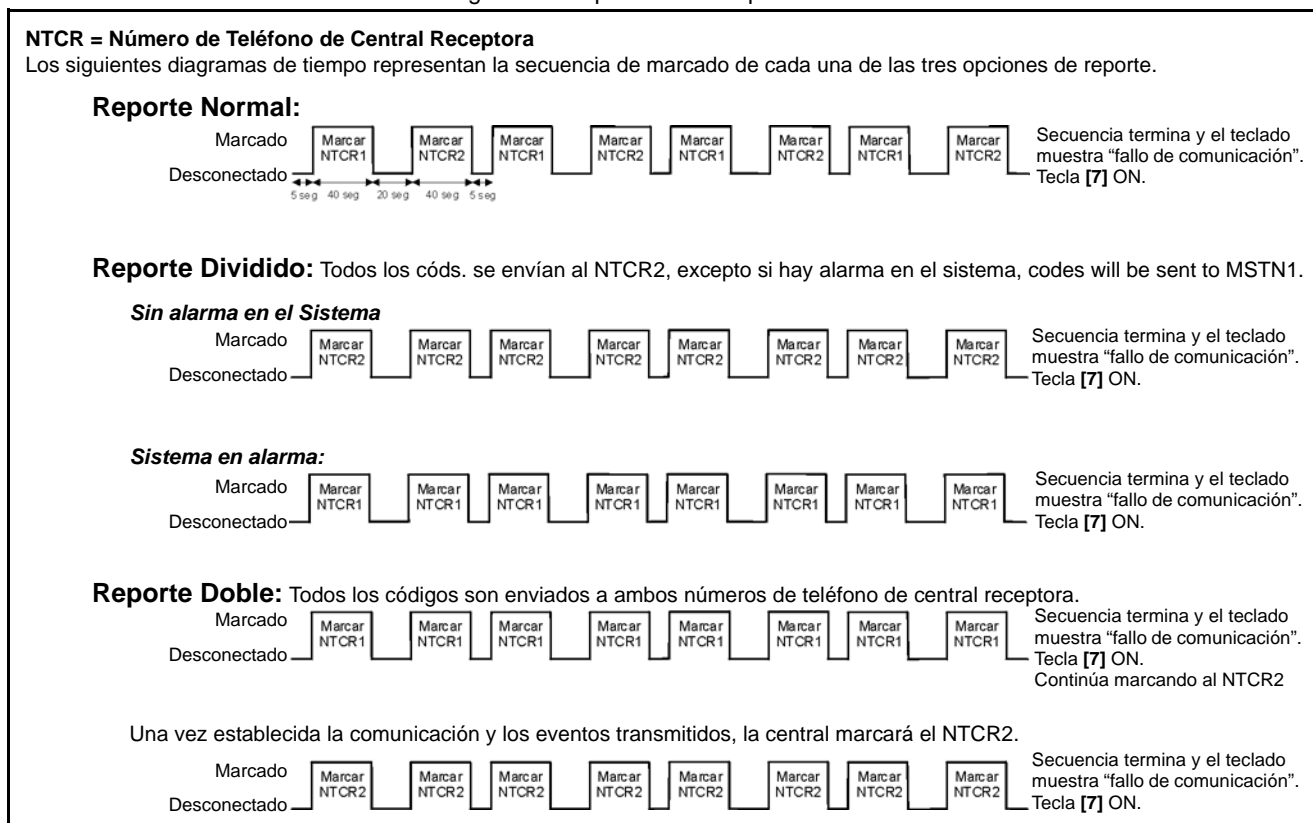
NTCR = Número de Teléfono de Central Receptora
Los siguientes diagramas de tiempo representan la secuencia de marcado de cada una de las tres opciones de reporte.

Reporte Normal:

Marcado
Desconectado

Marcar NTCR1 Marcar NTCR2 Marcar NTCR1 Marcar NTCR2 Marcar NTCR1 Marcar NTCR2 Marcar NTCR1 Marcar NTCR2

5 seg 40 seg 20 seg 40 seg 5 seg

Secuencia termina y el teclado muestra "fallo de comunicación". Tecla [7] ON.

Reporte Dividido: Todos los códs. se envían al NTCR2, excepto si hay alarma en el sistema, codes will be sent to MSTN1.

Sin alarma en el Sistema

Marcado
Desconectado

Marcar NTCR2 Marcar NTCR2 Marcar NTCR2 Marcar NTCR2 Marcar NTCR2 Marcar NTCR2 Marcar NTCR2 Marcar NTCR2

Secuencia termina y el teclado muestra "fallo de comunicación". Tecla [7] ON.

Sistema en alarma:

Marcado
Desconectado

Marcar NTCR1 Marcar NTCR1 Marcar NTCR1 Marcar NTCR1 Marcar NTCR1 Marcar NTCR1 Marcar NTCR1 Marcar NTCR1

Secuencia termina y el teclado muestra "fallo de comunicación". Tecla [7] ON.

Reporte Doble: Todos los códigos son enviados a ambos números de teléfono de central receptora.

Marcado
Desconectado

Marcar NTCR1 Marcar NTCR1 Marcar NTCR1 Marcar NTCR1 Marcar NTCR1 Marcar NTCR1 Marcar NTCR1 Marcar NTCR1

Secuencia termina y el teclado muestra "fallo de comunicación". Tecla [7] ON. Continúa marcando al NTCR2

Una vez establecida la comunicación y los eventos transmitidos, la central marcará el NTCR2.

Marcado
Desconectado

Marcar NTCR2 Marcar NTCR2 Marcar NTCR2 Marcar NTCR2 Marcar NTCR2 Marcar NTCR2 Marcar NTCR2 Marcar NTCR2

Secuencia termina y el teclado muestra "fallo de comunicación". Tecla [7] ON.